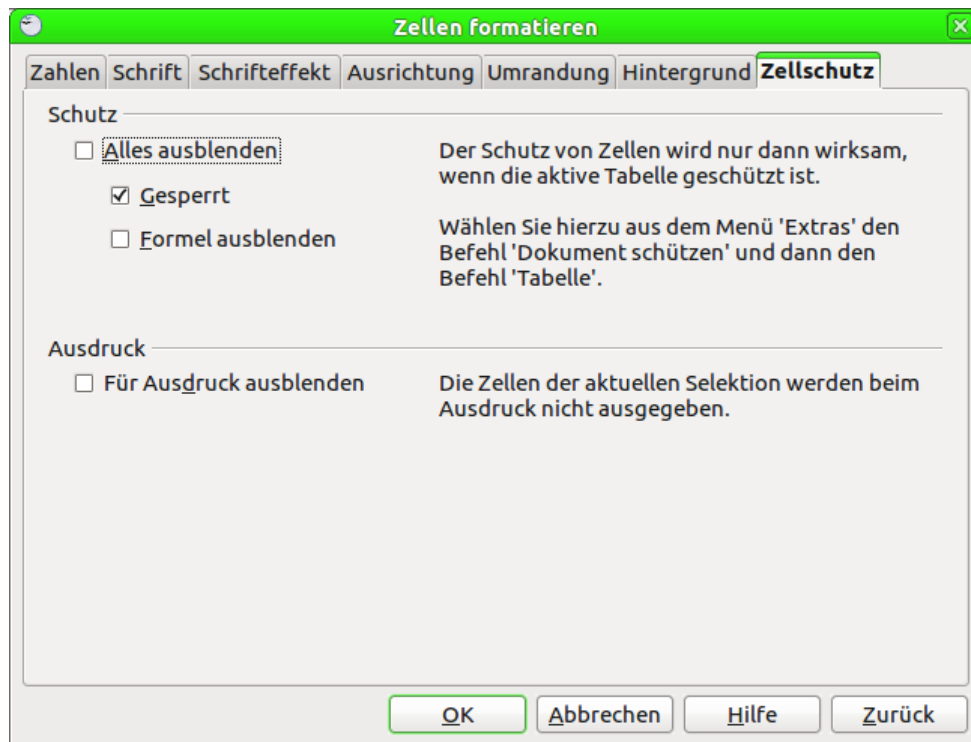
Zellen formatieren

Zahlen | Schrift | Schrifteffekt | Ausrichtung | Umrandung | Hintergrund | Zellschutz

Schutz

☐ Alles ausblenden

☑ Gesperrt

☐ Formel ausblenden

Der Schutz von Zellen wird nur dann wirksam, wenn die aktive Tabelle geschützt ist.

Wählen Sie hierzu aus dem Menü 'Extras' den Befehl 'Dokument schützen' und dann den Befehl 'Tabelle'.

Ausdruck

☐ Für Ausdruck ausblenden

Die Zellen der aktuellen Selektion werden beim Ausdruck nicht ausgegeben.

OK | Abbrechen | Hilfe | Zurück